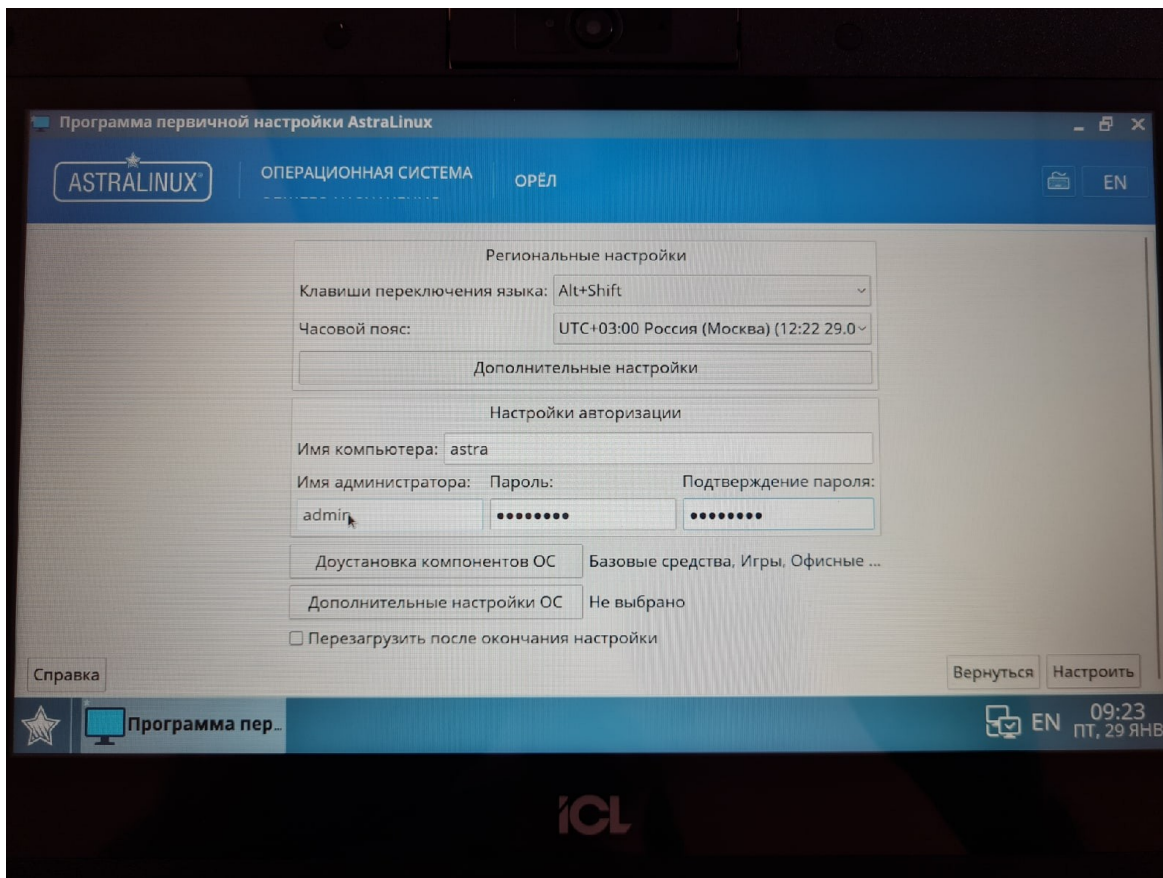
Программа первичной настройки AstraLinux

ASTRALINUX

ОПЕРАЦИОННАЯ СИСТЕМА

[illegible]

ОРЁЛ

EN

Региональные настройки

Клавиши переключения языка: Alt+Shift

Часовой пояс: UTC+03:00 Россия (Москва) (12:22 29.0

Дополнительные настройки

Настройки авторизации

Имя компьютера: astra

Имя администратора: admin

Пароль: ••••••••

Подтверждение пароля: ••••••••

Доустановка компонентов ОС

Базовые средства, Игры, Офисные ...

Дополнительные настройки ОС

Не выбрано

☐ Перезагрузить после окончания настройки

Справка

Вернуться

Настроить

Программа пер...

EN

09:23
ПТ, 29 ЯНВ

ICL